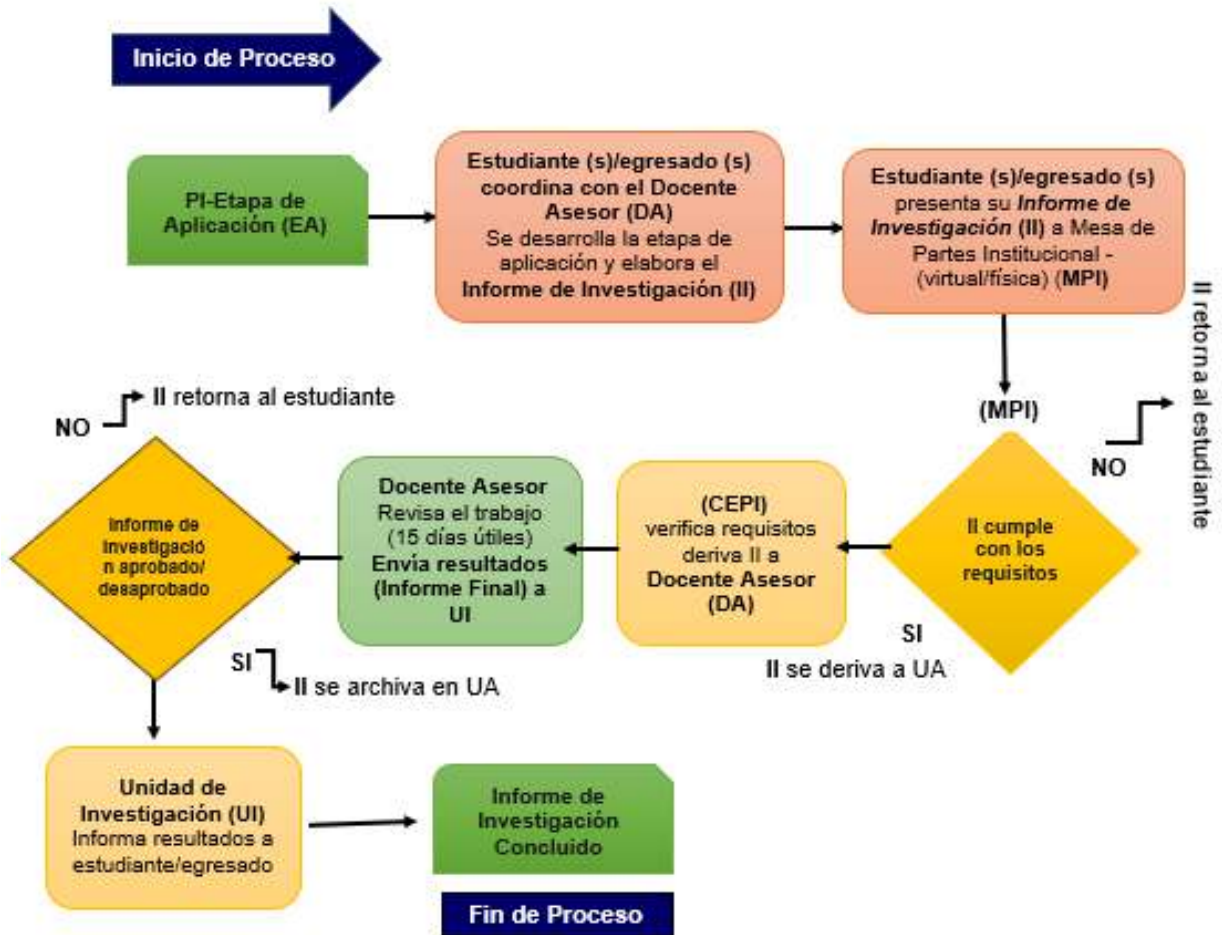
Inicio de Proceso

PI-Etapa de Aplicación (EA)

Estudiante (s)/egresado (s) coordina con el Docente Asesor (DA) Se desarrolla la etapa de aplicación y elabora el Informe de Investigación (II)

Estudiante (s)/egresado (s) presenta su Informe de Investigación (II) a Mesa de Partes Institucional - (virtual/física) (MPI)

II retorna al estudiante

(MPI)

NO

II cumple con los requisitos

SI

II se deriva a UA

(CEPI) verifica requisitos deriva II a Docente Asesor (DA)

Docente Asesor Revisa el trabajo (15 días útiles) Envía resultados (Informe Final) a UI

NO II retorna al estudiante

Informe de Investigación aprobado/ desaprobado

SI II se archiva en UA

Unidad de Investigación (UI) Informa resultados a estudiante/egresado

Informe de Investigación Concluido

Fin de Proceso